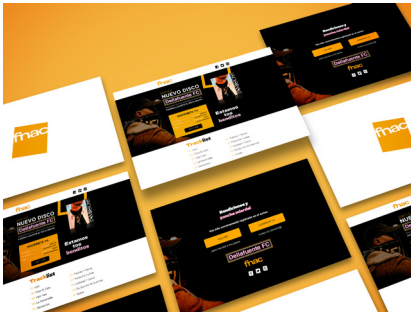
fnac

fnac

NUEVO DISCO
Delafuente FC

Estamos muy
hambrientos

TrackList

fnac

NUEVO DISCO
Delafuente FC

Estamos muy
hambrientos

TrackList

Bendiciones y
mucha alegría!

Delafuente FC

fnac

Bendiciones y
mucha alegría!

Delafuente FC

fnac

fnac